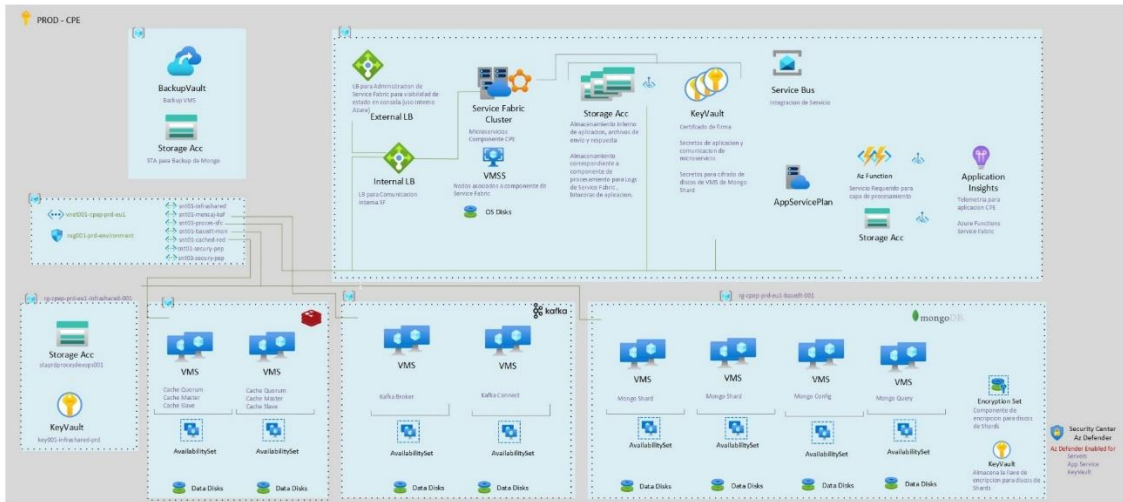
PROD - CPE

BackupVault
Backup VMS

Storage Acc
STA para Backup de Mongo

LB para Administracion de Service Fabric para visibilidad de estado en consola (uso interno Azure)
External LB

Service Fabric Cluster
Microservicios Componente CPE

Storage Acc
Almacenamiento interno de aplicacion, archivos de envio y respuesta

Almacenamiento correspondiente a componente de procesamiento para Logs de Service Fabric, bitacoras de aplicacion.

KeyVault
Certificado de firma

Secretos de aplicacion y comunicacion de microservicios

Secretos para cifrado de discos de VMS de Mongo Shard

Service Bus
Integracion de Servicio

Internal LB
LB para Comunicacion interna SF

VMSS
Nodos asociados a componente de Service Fabric

OS Disks

AppServicePlan

Az Function
Servicio Requerido para capa de procesamiento

Application Insights
Telemetria para aplicacion CPE

Azure Functions
Service Fabric

Storage Acc

vnet001-cpep-prd-eu1
nsg001-prd-environment
sn001-infrashared
sn001-mensaj-kaf
sn001-proces-sfc
sn001-baseth-mon
sn001-cached-red
sn001-secury-pep
sn003-securty-pep

rg-cpep-prd-eu1-infrashared-001

Storage Acc
staprdprocesdevops001

KeyVault
kev001-infrashared-prd

VMS
Cache Quorum
Cache Master
Cache Slave

VMS
Cache Quorum
Cache Master
Cache Slave

AvailabilitySet
AvailabilitySet

Data Disks
Data Disks

kafka

VMS
Kafka Broker

VMS
Kafka Connect

AvailabilitySet
AvailabilitySet

Data Disks
Data Disks

rg-cpep-prd-eu1-baseth-001

mongoDB

VMS
Mongo Shard

VMS
Mongo Shard

VMS
Mongo Config

VMS
Mongo Query

Encryption Set
Componente de encripcion para discos de Shards

AvailabilitySet
AvailabilitySet
AvailabilitySet
AvailabilitySet

KeyVault
Almacena la llave de encripcion para discos de Shards

Data Disks
Data Disks
Data Disks
Data Disks

Security Center
Az Defender
Az Defender Enabled for
Servers
App Service
KeyVault